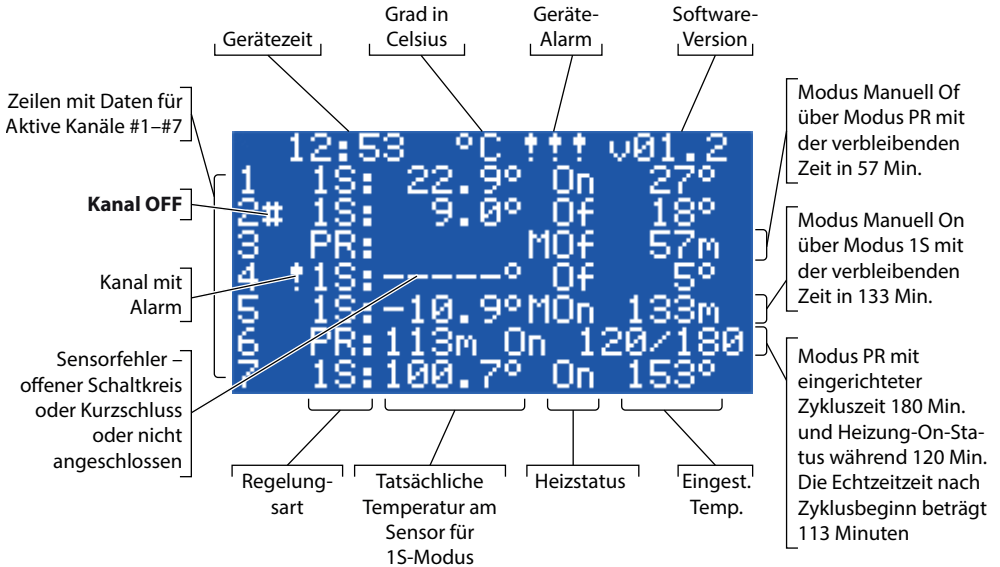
Gerätezeit

Grad in Celsius

Geräte-Alarm

Software-Version

Zeilen mit Daten für Aktive Kanäle #1–#7

**Kanal OFF**

Kanal mit Alarm

Sensorfehler – offener Schaltkreis oder Kurzschluss oder nicht angeschlossen

12:53 °C !!! v01.2
1 1S: 22.9° On 27°
2# 1S: 9.0° Of 18°
3 PR: MOf 57m
4 !1S:-----° Of 5°
5 1S:-10.9°MOn 133m
6 PR:113m On 120/180
7 1S:100.7° On 153°

Modus Manuell Of über Modus PR mit der verbleibenden Zeit in 57 Min.

Modus Manuell On über Modus 1S mit der verbleibenden Zeit in 133 Min.

Modus PR mit eingerichteter Zykluszeit 180 Min. und Heizung-On-Status während 120 Min. Die Echtzeitzeit nach Zyklusbeginn beträgt 113 Minuten

Regelungsart

Tatsächliche Temperatur am Sensor für 1S-Modus

Heizstatus

Eingest. Temp.